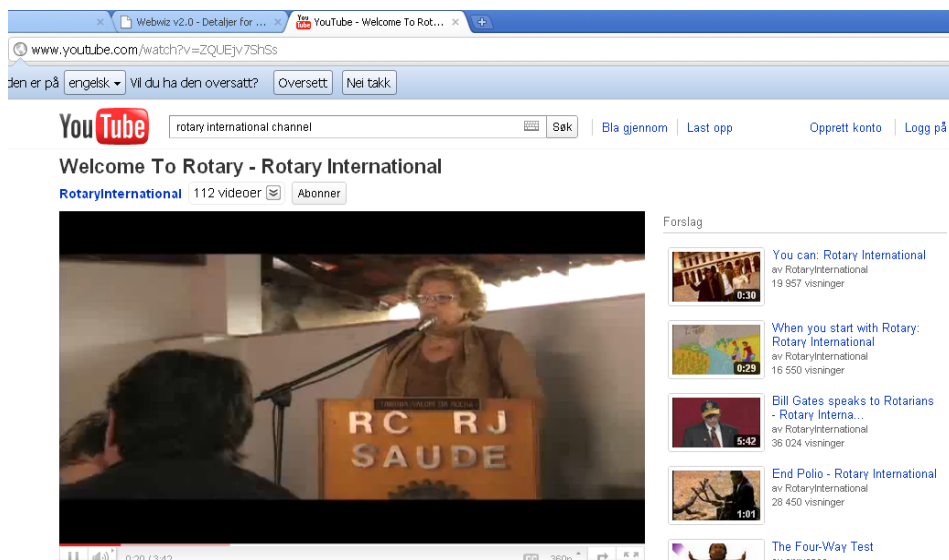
Webwiz v2.0 - Detaljer for ... ×
YouTube - Welcome To Rot... ×
www.youtube.com/watch?v=ZQUEjv7ShSs
den er på engelsk Vil du ha den oversatt? Oversett Nei takk

YouTube
rotary international channel Søk Bla gjennom Last opp Opprett konto Logg på

Welcome To Rotary - Rotary International
RotaryInternational 112 videoer Abonner

RC RJ
SAUDE

0:20 / 3:42 360p

Forslag

You can: Rotary International
av RotaryInternational
19 957 visninger
0:30

When you start with Rotary: Rotary International
av RotaryInternational
16 550 visninger
0:29

Bill Gates speaks to Rotarians - Rotary Interna...
av RotaryInternational
36 024 visninger
5:42

End Polio - Rotary International
av RotaryInternational
28 450 visninger
1:01

The Four-Way Test
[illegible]